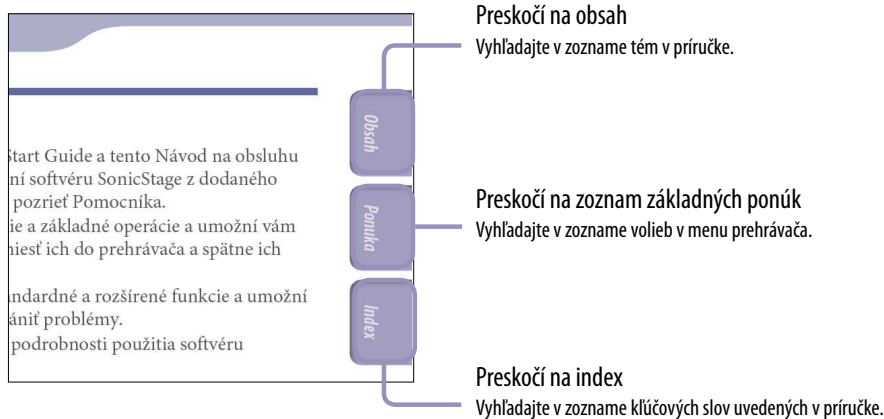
Start Guide a tento Návod na obsluhu
ní softvéru SonicStage z dodaného
pozrieť Pomocníka.
ie a základné operácie a umožní vám
iesť ich do prehrávača a spätne ich

ndardné a rozšírené funkcie a umožní
ániť problémy.
podrobnosti použitia softvéru

Obsah

Ponuka

Index

Preskočí na obsah
Vyhľadajte v zozname tém v príručke.

Preskočí na zoznam základných ponúk
Vyhľadajte v zozname volieb v menu prehrávača.

Preskočí na index
Vyhľadajte v zozname kľúčových slov uvedených v príručke.